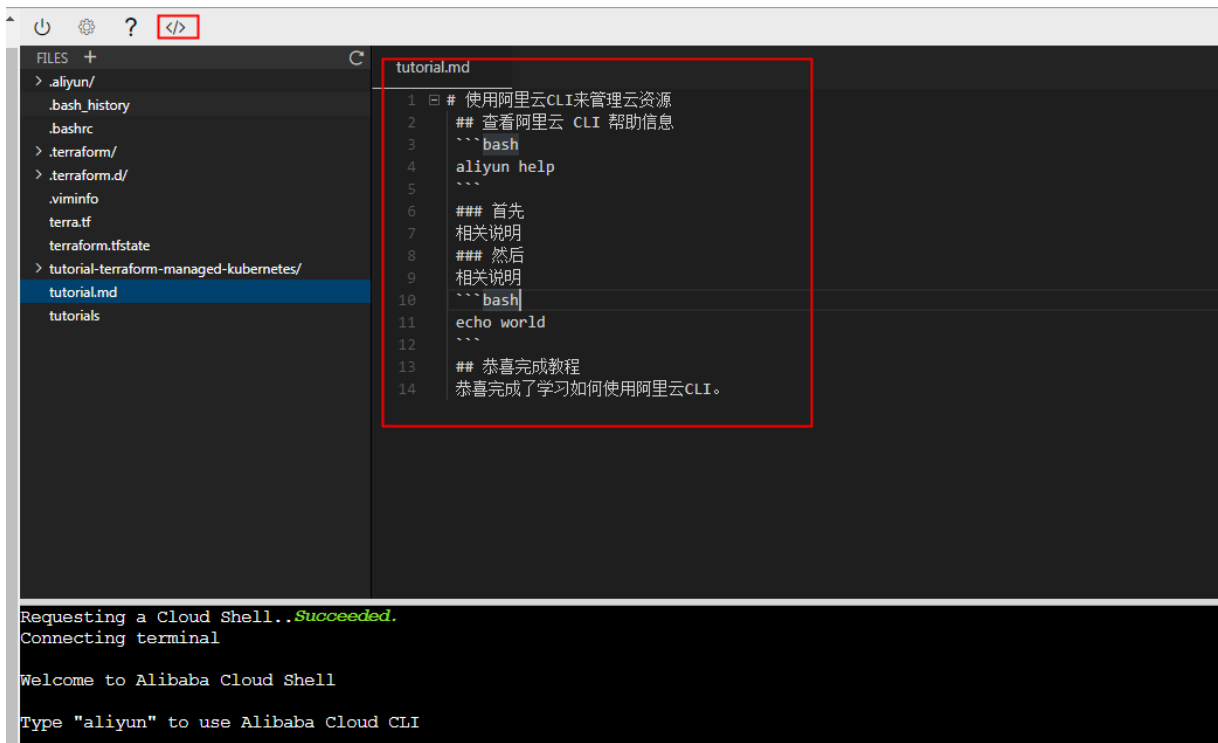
? </>

FILES +

> .aliyun/
.bash_history
.bashrc
> .terraform/
> .terraform.d/
.viminfo
terra.tf
terraform.tfstate
> tutorial-terraform-managed-kubernetes/
tutorial.md
tutorials

tutorial.md

1 # 使用阿里云CLI来管理云资源
2 ## 查看阿里云 CLI 帮助信息
3 ```bash
4 aliyun help
5 ```
6 ### 首先
7 相关说明
8 ### 然后
9 相关说明
10 ```bash
11 echo world
12 ```
13 ## 恭喜完成教程
14 恭喜完成了学习如何使用阿里云CLI。

Requesting a Cloud Shell..Succeeded.
Connecting terminal

Welcome to Alibaba Cloud Shell

Type "aliyun" to use Alibaba Cloud CLI